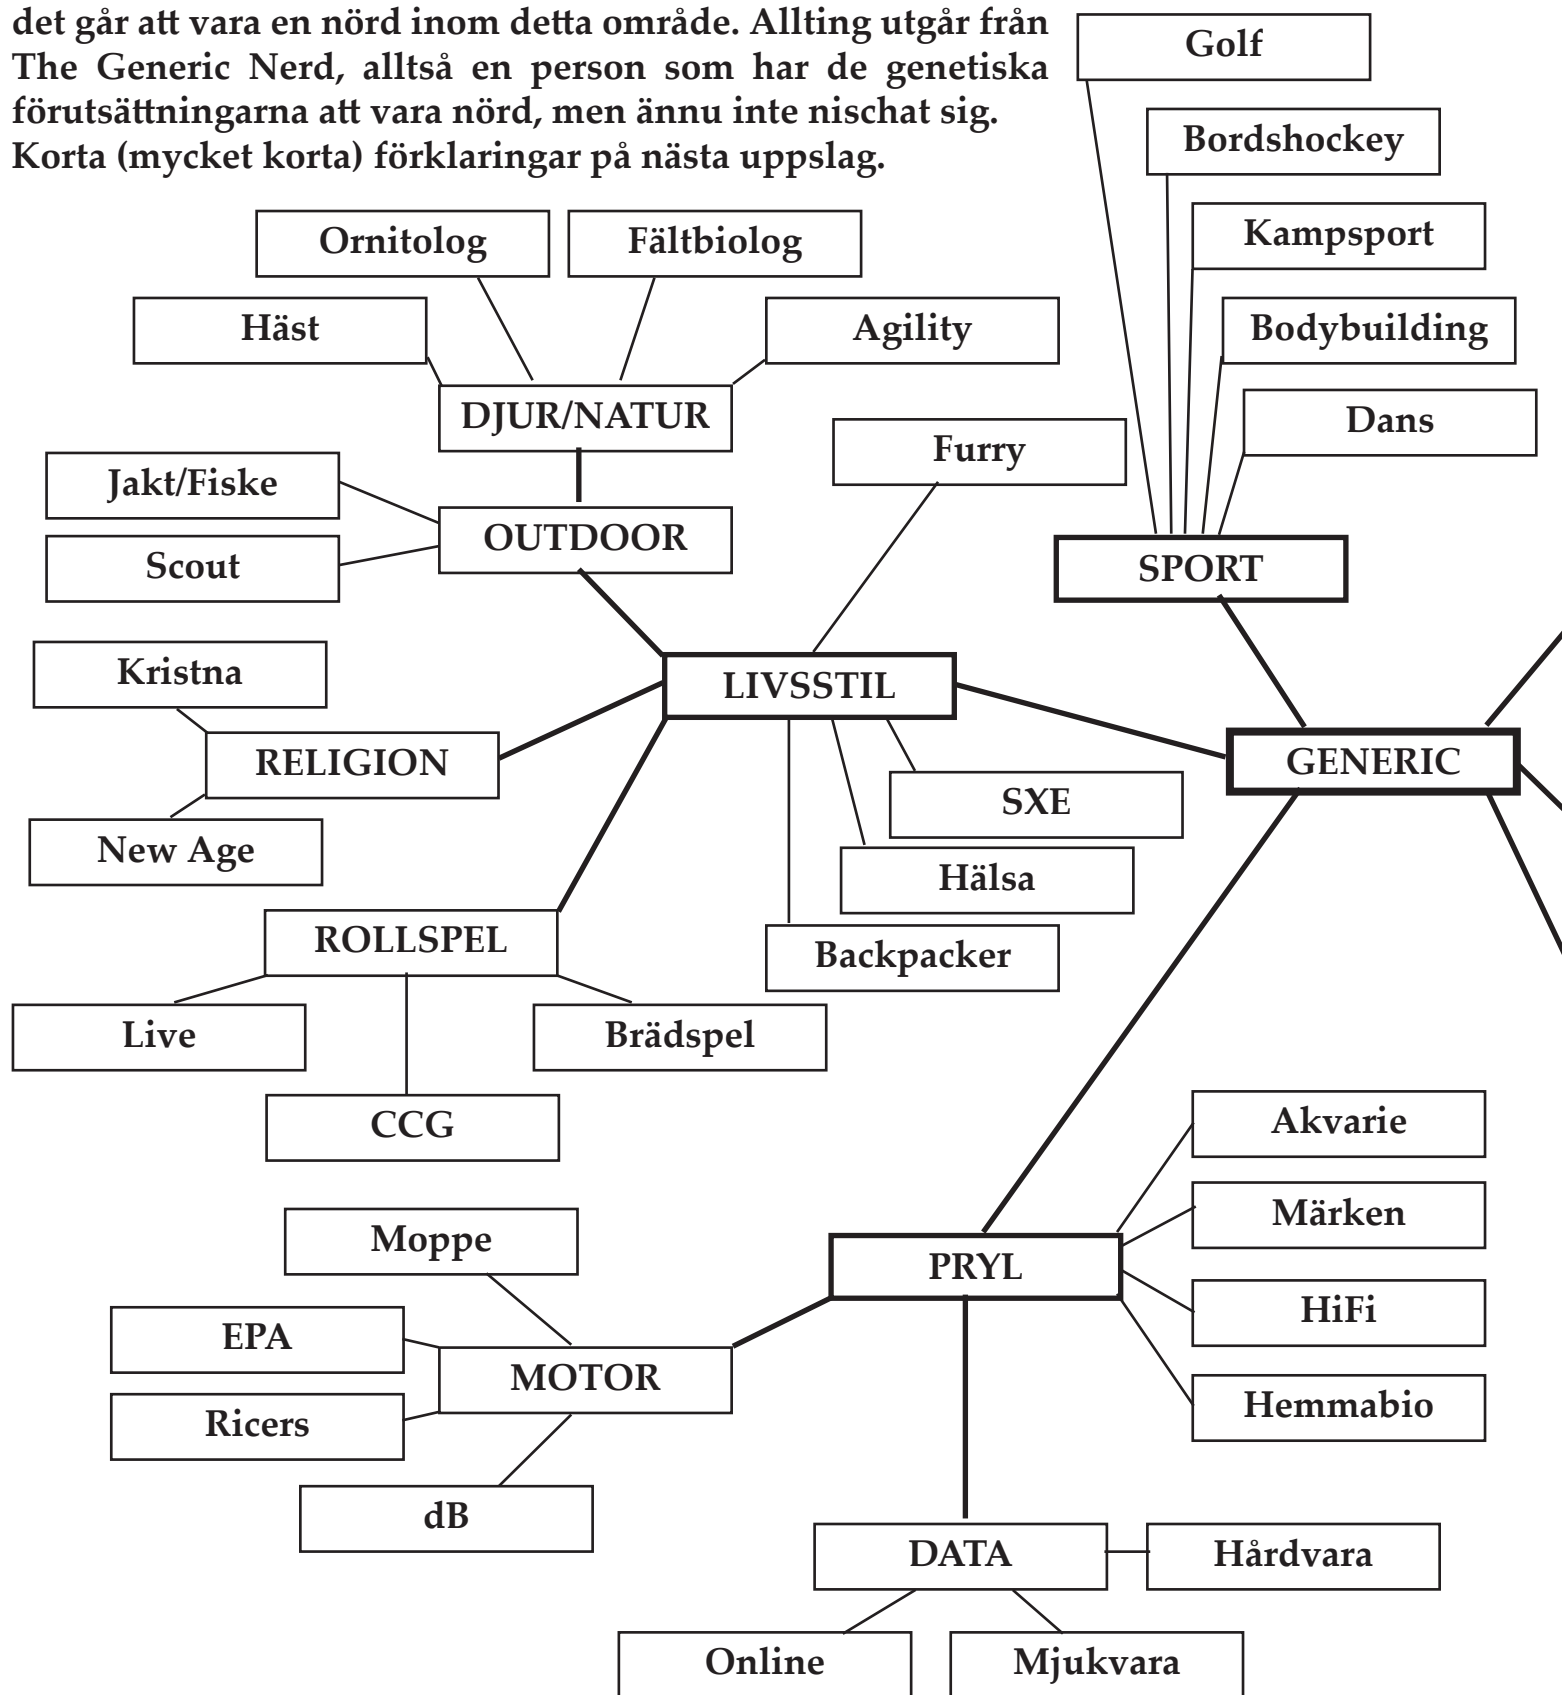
det går att vara en nörd inom detta område. Allting utgår från The Generic Nerd, alltså en person som har de genetiska förutsättningarna att vara nörd, men ännu inte nischat sig. Korta (mycket korta) förklaringar på nästa uppslag.

Golf
Bordshockey
Kampsport
Bodybuilding
Dans
SPORT

Ornitolog
Fältbiolog
Häst
Agility
DJUR/NATUR
Jakt/Fiske
OUTDOOR
Scout
Furry

Kristna
RELIGION
New Age
LIVSSTIL
SXE
Hälsa
Backpacker
GENERIC

ROLLSPEL
Live
Brädspel
CCG

Akvarie
Märken
HiFi
Hemmabio
PRYL

Moppe
EPA
MOTOR
Ricers
dB

DATA
Hårdvara
Online
Mjukvara